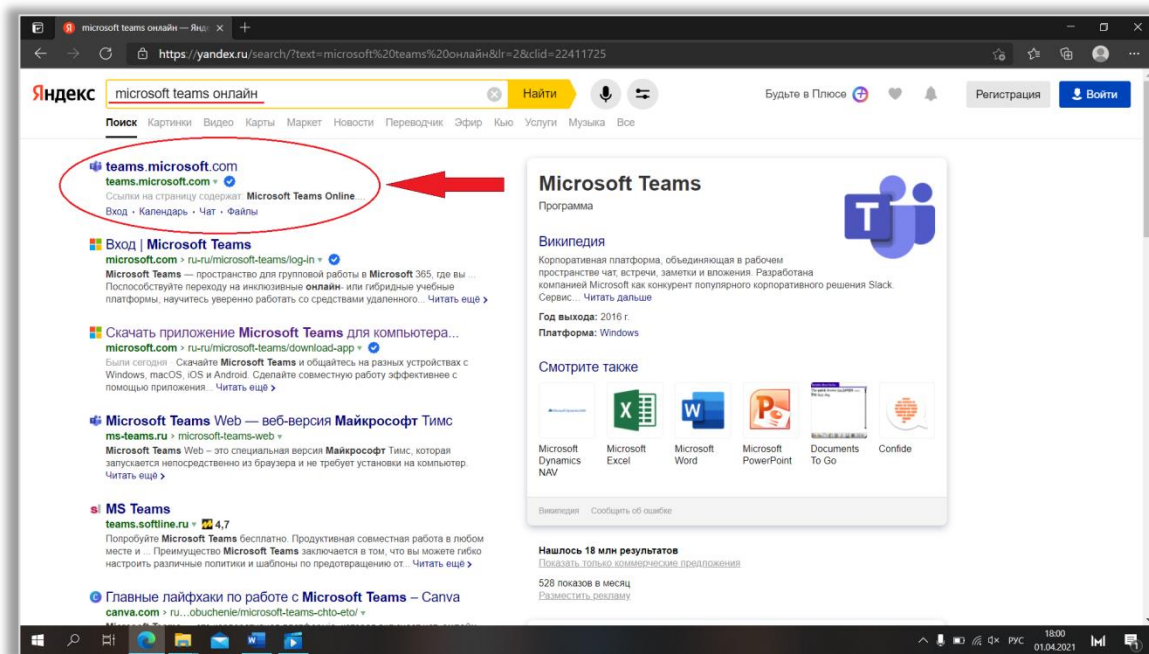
microsoft teams онлайн — Янде ×

https://yandex.ru/search/?text=microsoft%20teams%20онлайн&lr=2&clid=22411725

Яндекс microsoft teams онлайн Найти Будьте в Плюсе Регистрация Войти

Поиск Картинки Видео Карты Маркет Новости Переводчик Эфир Кью Услуги Музыка Все

teams.microsoft.com
teams.microsoft.com
Ссылки на страницу содержат: Microsoft Teams Online...
Вход · Календарь · Чат · Файлы

Вход | Microsoft Teams
microsoft.com › ru-ru/microsoft-teams/log-in
Microsoft Teams — пространство для групповой работы в Microsoft 365, где вы ... Поспособствуйте переходу на инклюзивные онлайн- или гибридные учебные платформы, научитесь уверенно работать со средствами удаленного... Читать ещё ›

Скачать приложение Microsoft Teams для компьютера...
microsoft.com › ru-ru/microsoft-teams/download-app
Были сегодня · Скачайте Microsoft Teams и общайтесь на разных устройствах с Windows, macOS, iOS и Android. Сделайте совместную работу эффективнее с помощью приложения... Читать ещё ›

Microsoft Teams Web — веб-версия Майкрософт Тимс
ms-teams.ru › microsoft-teams-web
Microsoft Teams Web – это специальная версия Майкрософт Тимс, которая запускается непосредственно из браузера и не требует установки на компьютер. Читать ещё ›

MS Teams
teams.softline.ru 4,7
Попробуйте Microsoft Teams бесплатно. Продуктивная совместная работа в любом месте и ... Преимущество Microsoft Teams заключается в том, что вы можете гибко настроить различные политики и шаблоны по предотвращению от... Читать ещё ›

Главные лайфхаки по работе с Microsoft Teams – Canva
canva.com › ru...obuchenie/microsoft-teams-chto-eto/

Microsoft Teams
Программа

Википедия
Корпоративная платформа, объединяющая в рабочем пространстве чат, встречи, заметки и вложения. Разработана компанией Microsoft как конкурент популярного корпоративного решения Slack Сервис... Читать дальше
Год выхода: 2016 г.
Платформа: Windows

Смотрите также
Microsoft Dynamics NAV
Microsoft Excel
Microsoft Word
Microsoft PowerPoint
Documents To Go
Confide

Википедия Сообщить об ошибке

Нашлось 18 млн результатов
Показать только коммерческие предложения
528 показов в месяц
Разместить рекламу

РУС 18:00 01.04.2021